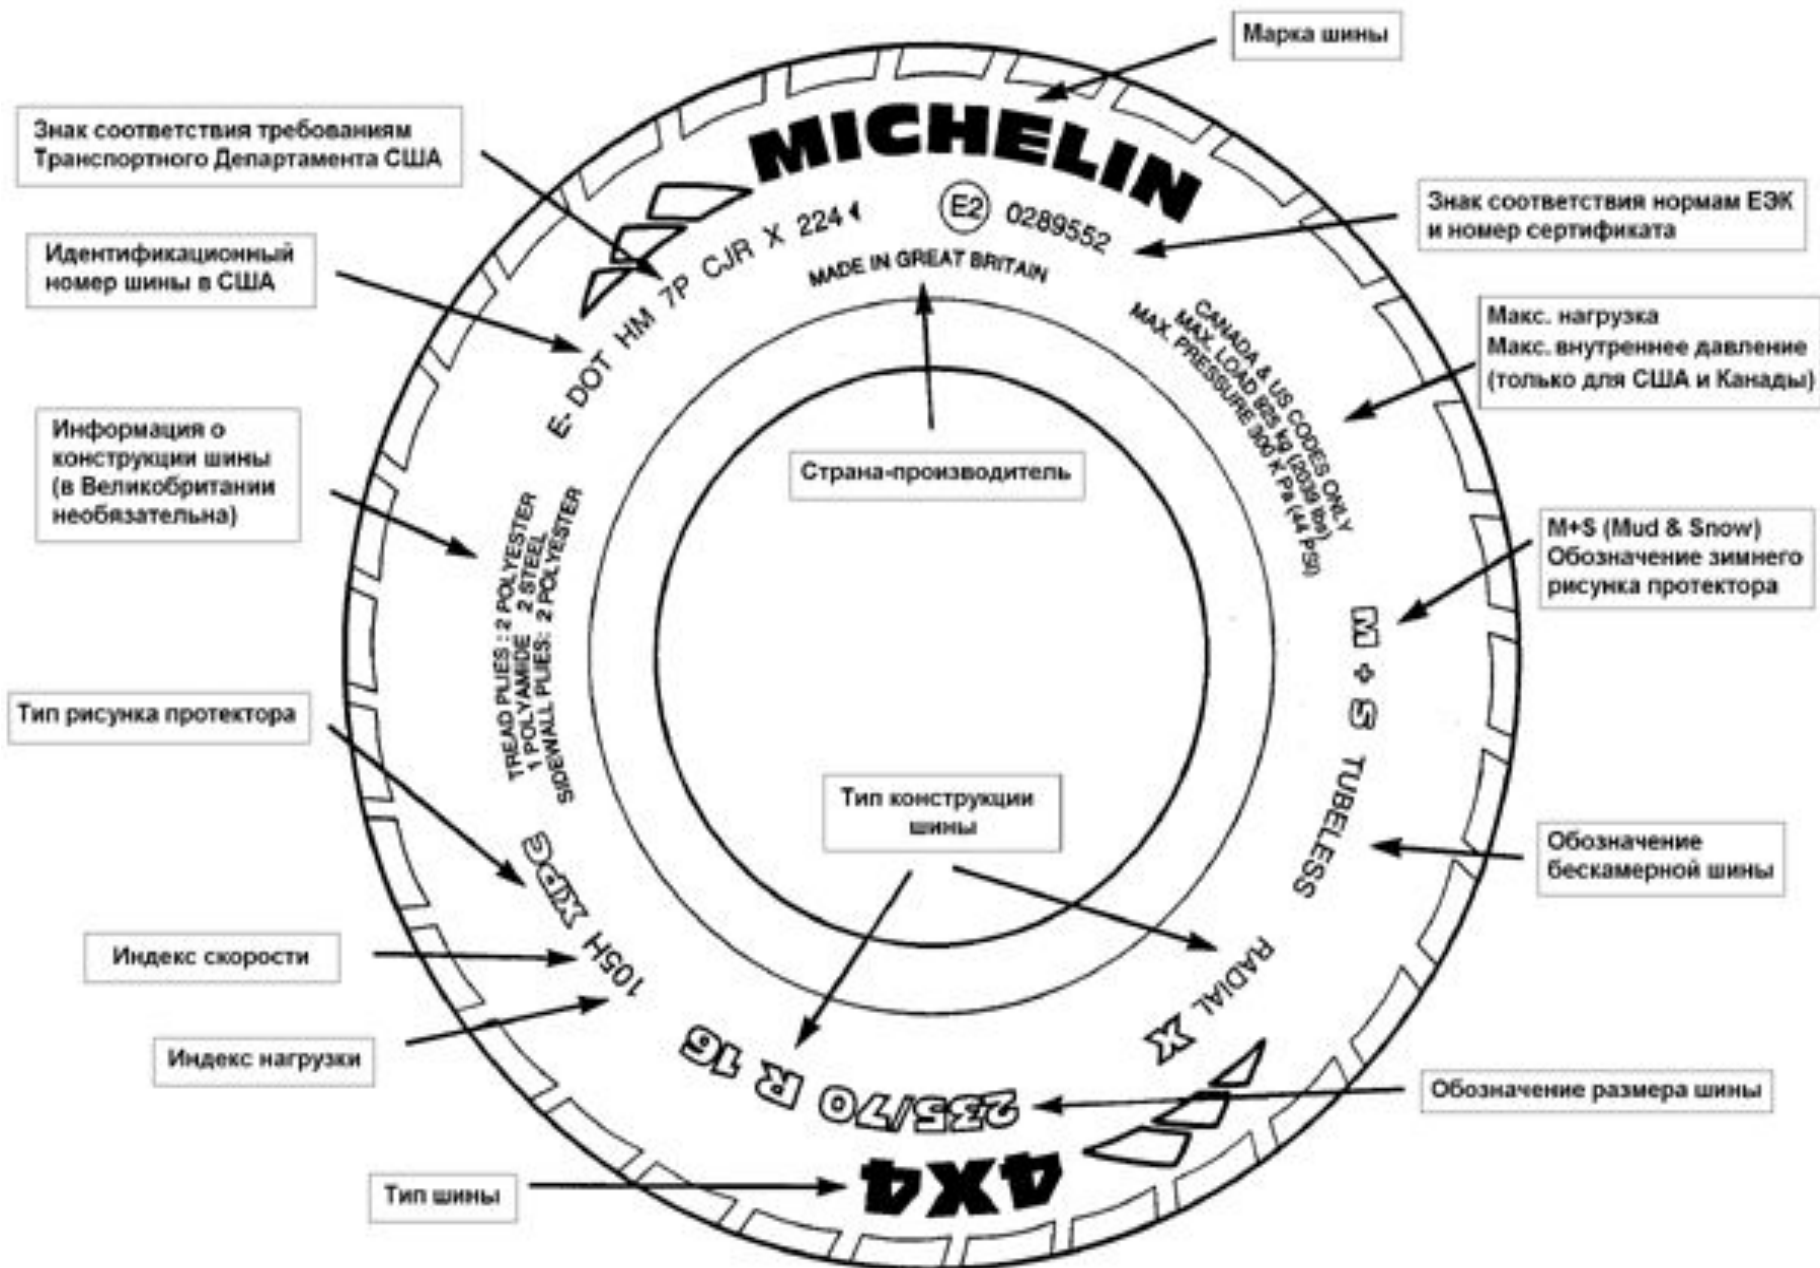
Марка шины

Знак соответствия требованиям Транспортного Департамента США

MICHELIN

E2 0289552

E- DOT HM 7P CJR X 2244

MADE IN GREAT BRITAIN

Знак соответствия нормам ЕЭК и номер сертификата

Идентификационный номер шины в США

CANADA & US CODES ONLY
MAX. LOAD 925 kg (2039 lbs)
MAX. PRESSURE 300 K Pa (44 PSI)

Макс. нагрузка
Макс. внутреннее давление (только для США и Канады)

Информация о конструкции шины (в Великобритании необязательна)

TREAD PLIES : 2 POLYESTER
1 POLYAMIDE 2 STEEL
SIDEWALL PLIES: 2 POLYESTER

Страна-производитель

M+S (Mud & Snow)
Обозначение зимнего рисунка протектора

M + S

Тип рисунка протектора

XPS

TUBELESS

Тип конструкции шины

Обозначение бескамерной шины

Индекс скорости

105H

RADIAL X

Индекс нагрузки

225/70 R 16

Обозначение размера шины

4X4

Тип шины